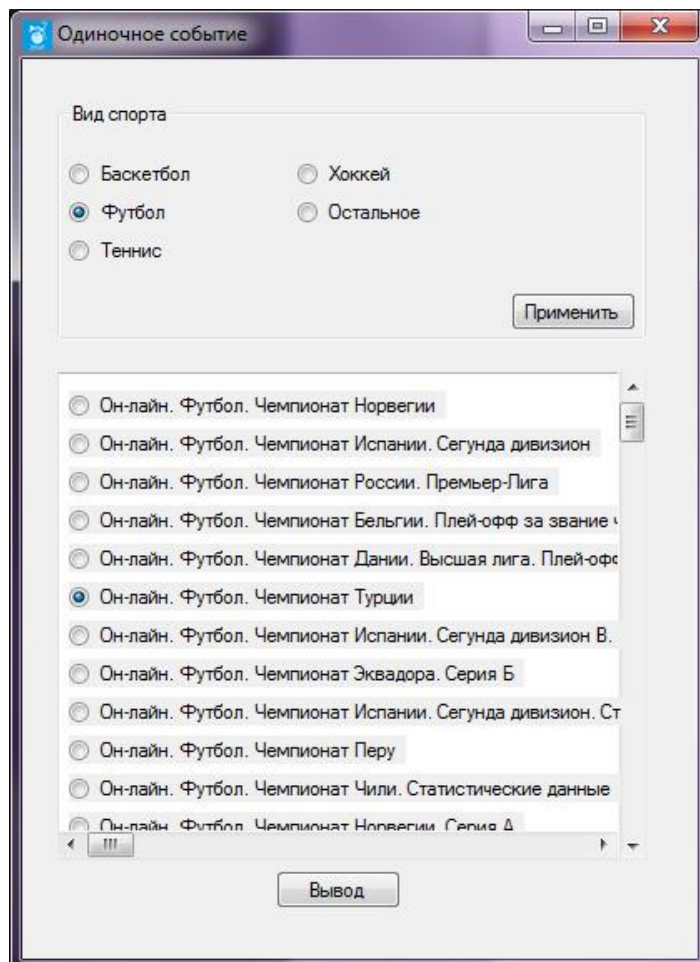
Одиночное событие

Вид спорта

Баскетбол
Хоккей
Футбол
Остальное
Теннис

Применить

Он-лайн. Футбол. Чемпионат Норвегии
Он-лайн. Футбол. Чемпионат Испании. Сегунда дивизион
Он-лайн. Футбол. Чемпионат России. Премьер-Лига
Он-лайн. Футбол. Чемпионат Бельгии. Плей-офф за звание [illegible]
Он-лайн. Футбол. Чемпионат Дании. Высшая лига. Плей-оф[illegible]
Он-лайн. Футбол. Чемпионат Турции
Он-лайн. Футбол. Чемпионат Испании. Сегунда дивизион В.
Он-лайн. Футбол. Чемпионат Эквадора. Серия Б
Он-лайн. Футбол. Чемпионат Испании. Сегунда дивизион. Ст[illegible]
Он-лайн. Футбол. Чемпионат Перу
Он-лайн. Футбол. Чемпионат Чили. Статистические данные
Он-лайн. Футбол. Чемпионат Норвегии. Серия А

Вывод